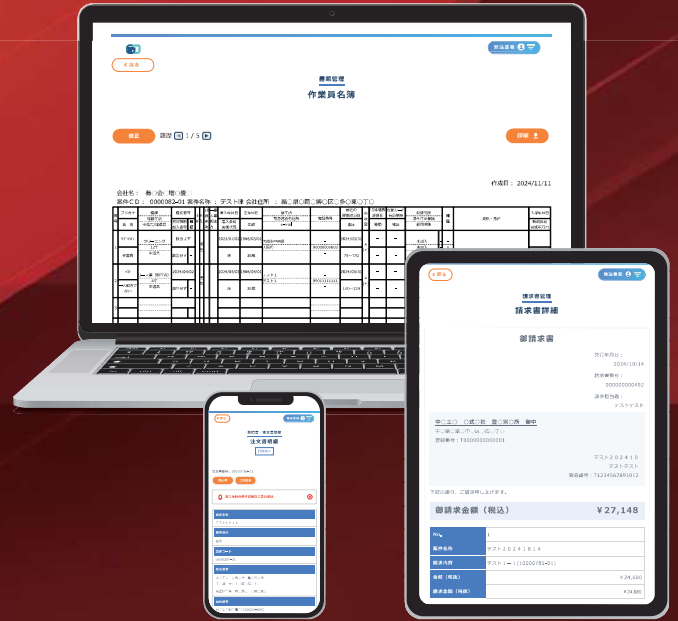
< 戻る

書類管理
作業員名簿

修正
頁数 ◀ 1 / 5 ▶
印刷

作成日： 2024/11/11

会社名： 株〇会〇様〇建〇
案件ＣＤ： 0000082-01 案件名称： テスト津 会社住所 ： 島〇県〇郡〇郷〇区〇多〇東〇丁〇

< 戻る

請求書管理
請求書詳細

御請求書

2024/10/14
000000000452
テストテスト

御請求金額（税込）
￥27,148

| No. | 1 |
|---|---|
| 案件名称 | テスト２０２４１０１４ |
| 請求内容 | テスト（ー）（10000785-01） |
| 金額（税抜） | ￥24,680 |
| 請求金額（税込） | ￥24,680 |

注文書明細